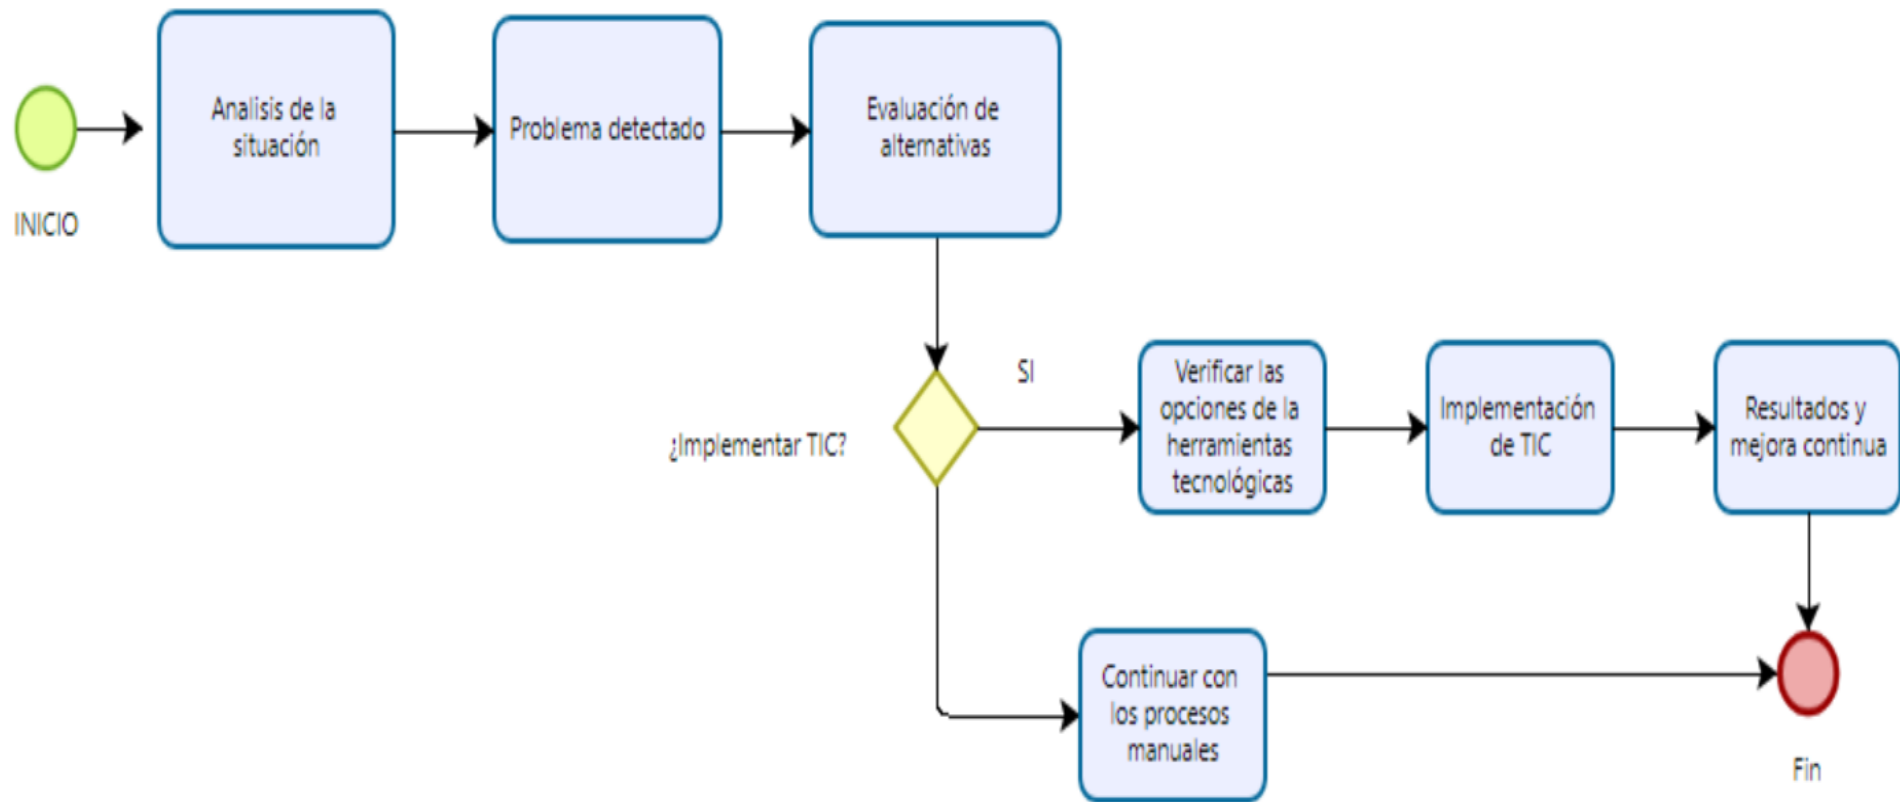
INICIO

Analisis de la situación

Problema detectado

Evaluación de alternativas

¿Implementar TIC?

SI

Verificar las opciones de la herramientas tecnológicas

Implementación de TIC

Resultados y mejora continua

Continuar con los procesos manuales

Fin